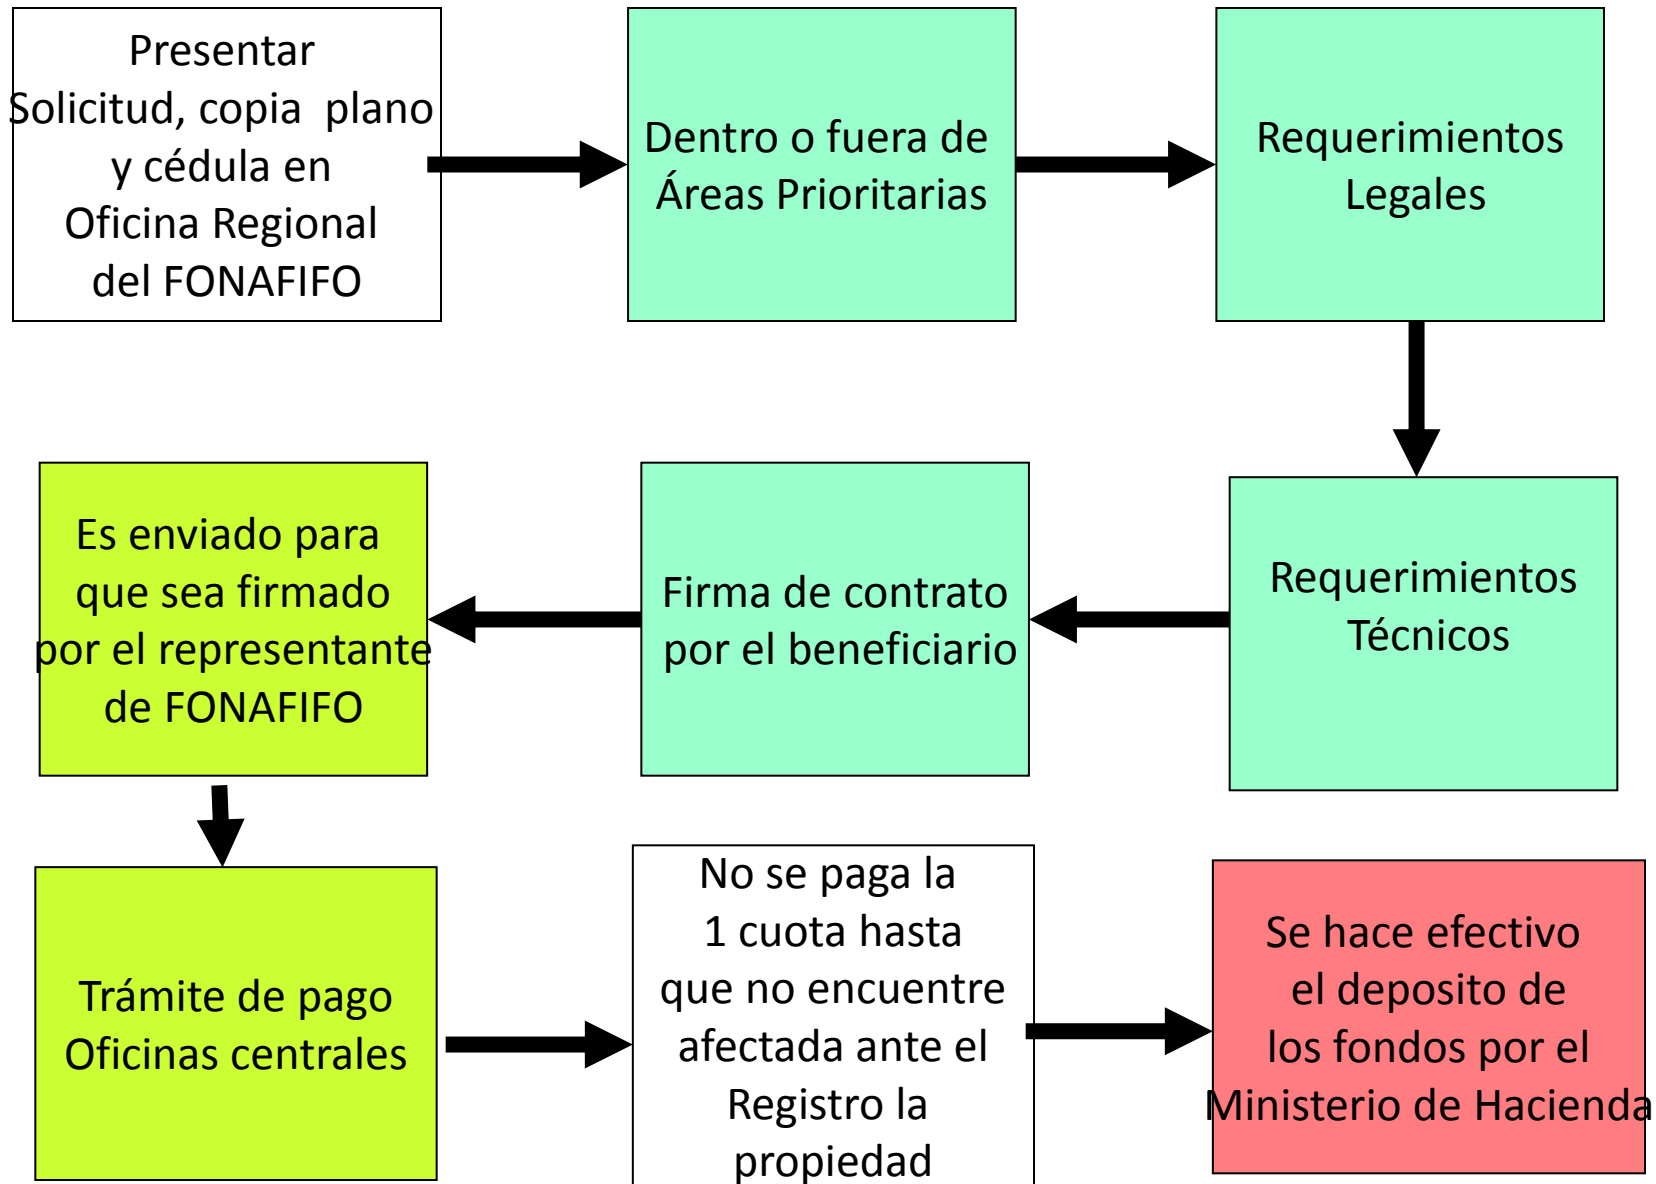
Presentar Solicitud, copia plano y cédula en Oficina Regional del FONAFIFO

Dentro o fuera de Áreas Prioritarias

Requerimientos Legales

Requerimientos Técnicos

Firma de contrato por el beneficiario

Es enviado para que sea firmado por el representante de FONAFIFO

Trámite de pago Oficinas centrales

No se paga la 1 cuota hasta que no encuentre afectada ante el Registro la propiedad

Se hace efectivo el deposito de los fondos por el Ministerio de Hacienda